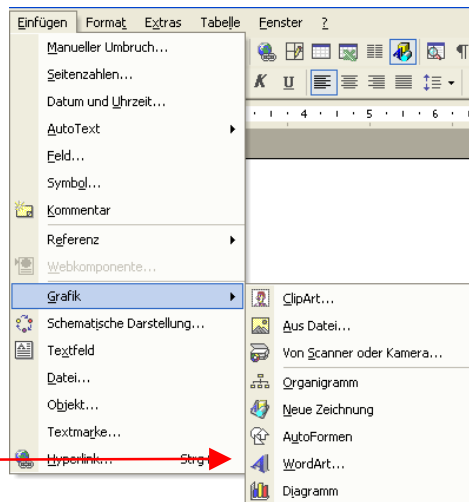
Einfügen Format Extras Tabelle Fenster ?

Manueller Umbruch...
Seitenzahlen...
Datum und Uhrzeit...
AutoText
Feld...
Symbol...
Kommentar
Referenz
Webkomponente...
Grafik
Schematische Darstellung...
Textfeld
Datei...
Objekt...
Textmarke...
Hyperlink... Strg

K U

· 4 · · · 5 · · · 6 ·

ClipArt...
Aus Datei...
Von Scanner oder Kamera...
Organigramm
Neue Zeichnung
AutoFormen
WordArt...
Diagramm